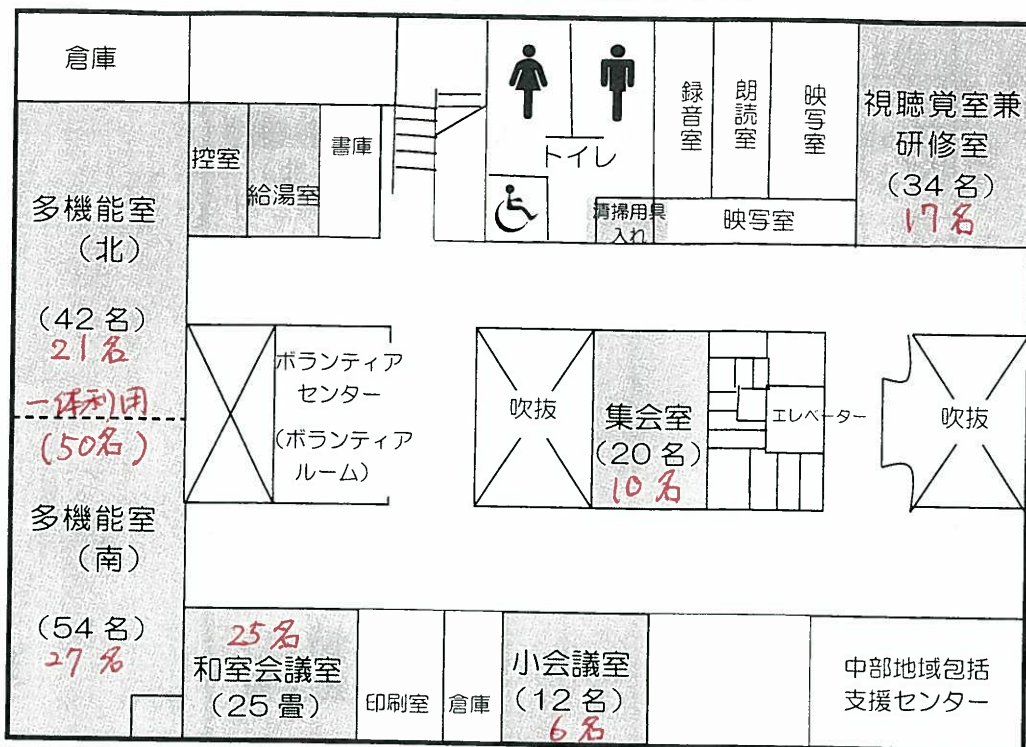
倉庫

控室

給湯室

書庫

トイレ

録音室

朗読室

映写室

視聴覚室兼研修室（34名）
17名

清掃用具入れ

映写室

多機能室（北）

（42名）
21名

一体利用
（50名）

多機能室（南）

（54名）
27名

ボランティアセンター

（ボランティアルーム）

吹抜

集会室（20名）
10名

エレベーター

吹抜

25名
和室会議室（25畳）

印刷室

倉庫

小会議室（12名）
6名

中部地域包括支援センター